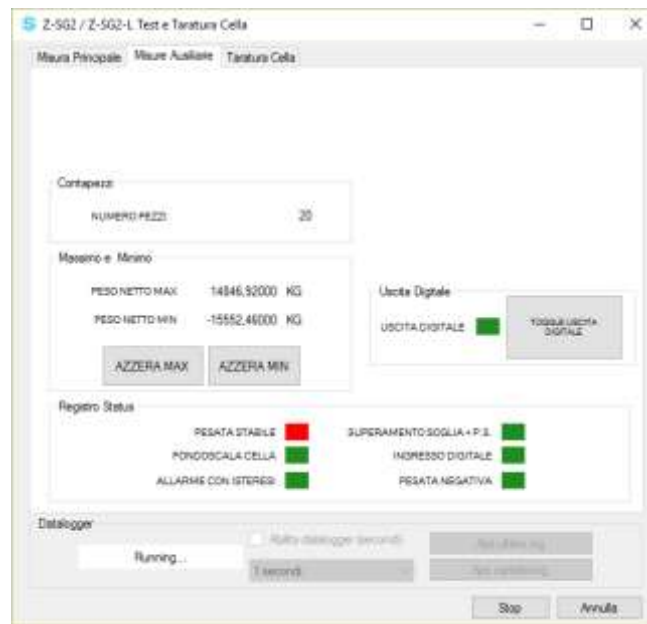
Z-SG2 / Z-SG2-L Test e Taratura Cella

Misura Principale | Misure Ausiliarie | Taratura Cella

Contapezzi

NUMERO PEZZI 20

Massimo e Minimo

PESO NETTO MAX 14846,92000 KG

PESO NETTO MIN -15552,46000 KG

AZZERA MAX

AZZERA MIN

Uscita Digitale

USCITA DIGITALE

TOGGLE USCITA DIGITALE

Registro Status

PESATA STABILE

FONDOSCALA CELLA

ALLARME CON ISTERESI

SUPERAMENTO SOGLIA + P.S.

INGRESSO DIGITALE

PESATA NEGATIVA

Datalogger

Running...

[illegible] datalogger (secondi)

1 secondi

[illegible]

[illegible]

Stop

Annulla